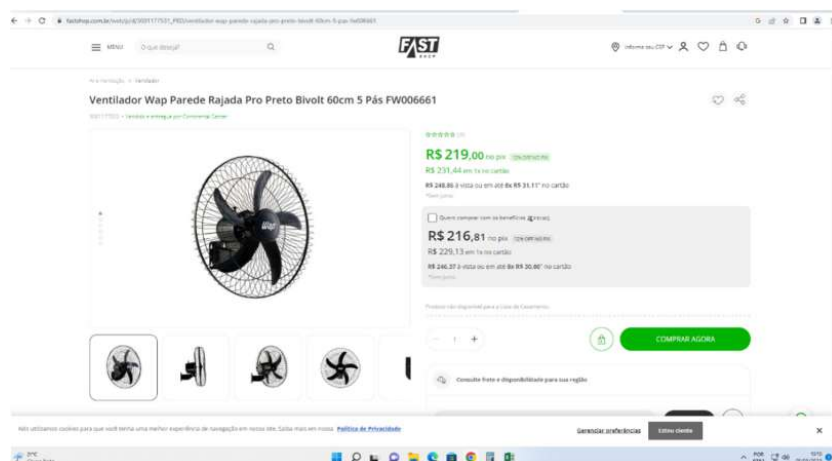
MENU O que deseja?

FAST SHOP

Informe seu CEP

Ventilador Wap Parede Rajada Pro Preto Bivolt 60cm 5 Pás FW006661

R$ 219,00 no pix

R$ 231,44 em 1x no cartão

R$ 248,86 à vista ou em até 8x R$ 31,11 no cartão

R$ 216,81 no pix

R$ 229,13 em 1x no cartão

R$ 246,37 à vista ou em até 8x R$ 30,80 no cartão

1

COMPRAR AGORA

Consulte frete e disponibilidade para sua região

Gerenciar preferências

Política de Privacidade

×